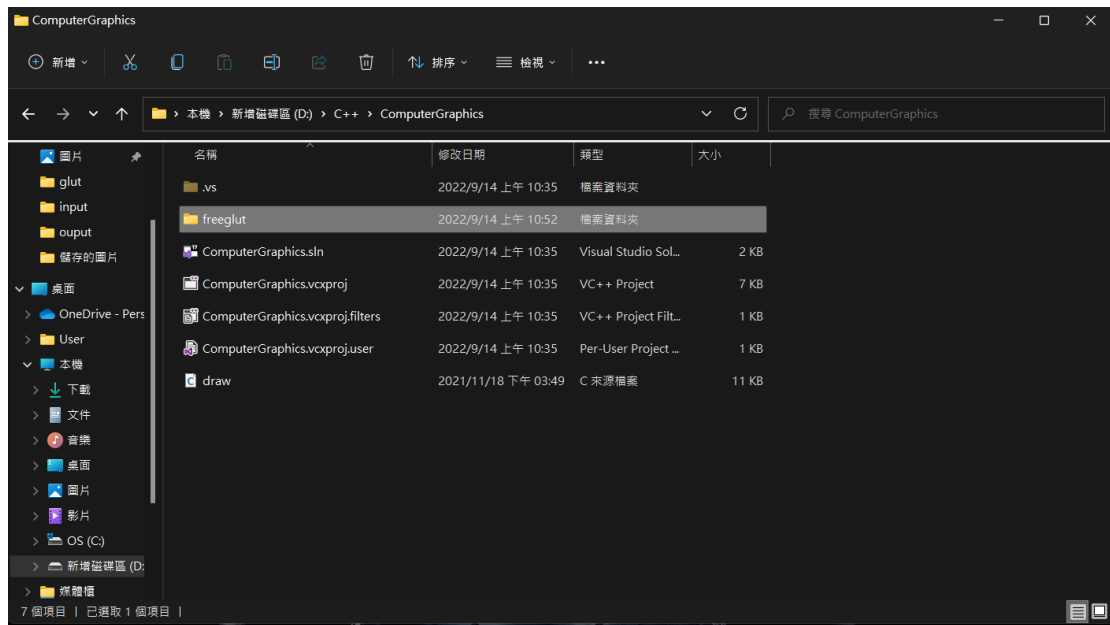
ComputerGraphics

新增 排序 檢視 ...

本機 > 新增磁碟區 (D:) > C++ > ComputerGraphics

搜尋 ComputerGraphics

圖片
glut
input
ouput
儲存的圖片
桌面
OneDrive - Pers
User
本機
下載
文件
音樂
桌面
圖片
影片
OS (C:)
新增磁碟區 (D:
媒體櫃

| 名稱 | 修改日期 | 類型 | 大小 |
|---|---|---|---|
| .vs | 2022/9/14 上午 10:35 | 檔案資料夾 | |
| freeglut | 2022/9/14 上午 10:52 | 檔案資料夾 | |
| ComputerGraphics.sln | 2022/9/14 上午 10:35 | Visual Studio Sol... | 2 KB |
| ComputerGraphics.vcxproj | 2022/9/14 上午 10:35 | VC++ Project | 7 KB |
| ComputerGraphics.vcxproj.filters | 2022/9/14 上午 10:35 | VC++ Project Filt... | 1 KB |
| ComputerGraphics.vcxproj.user | 2022/9/14 上午 10:35 | Per-User Project ... | 1 KB |
| draw | 2021/11/18 下午 03:49 | C 來源檔案 | 11 KB |

7 個項目 | 已選取 1 個項目 |